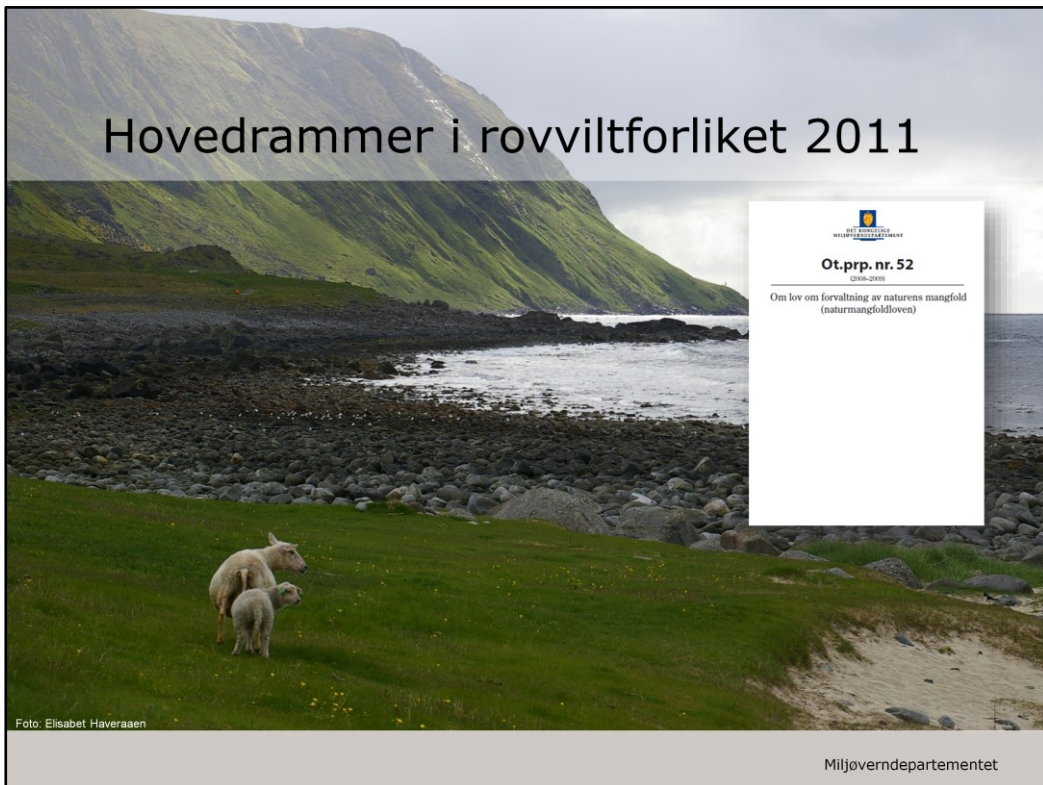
Hovedrammer i rovviltforliket 2011

DET KONGELIGE MILJØVERNDEPARTEMENT

Ot.prp. nr. 52

(2008–2009)

Om lov om forvaltning av naturens mangfold (naturmangfoldloven)

Foto: Elisabet Haveraaen

Miljøverndepartementet